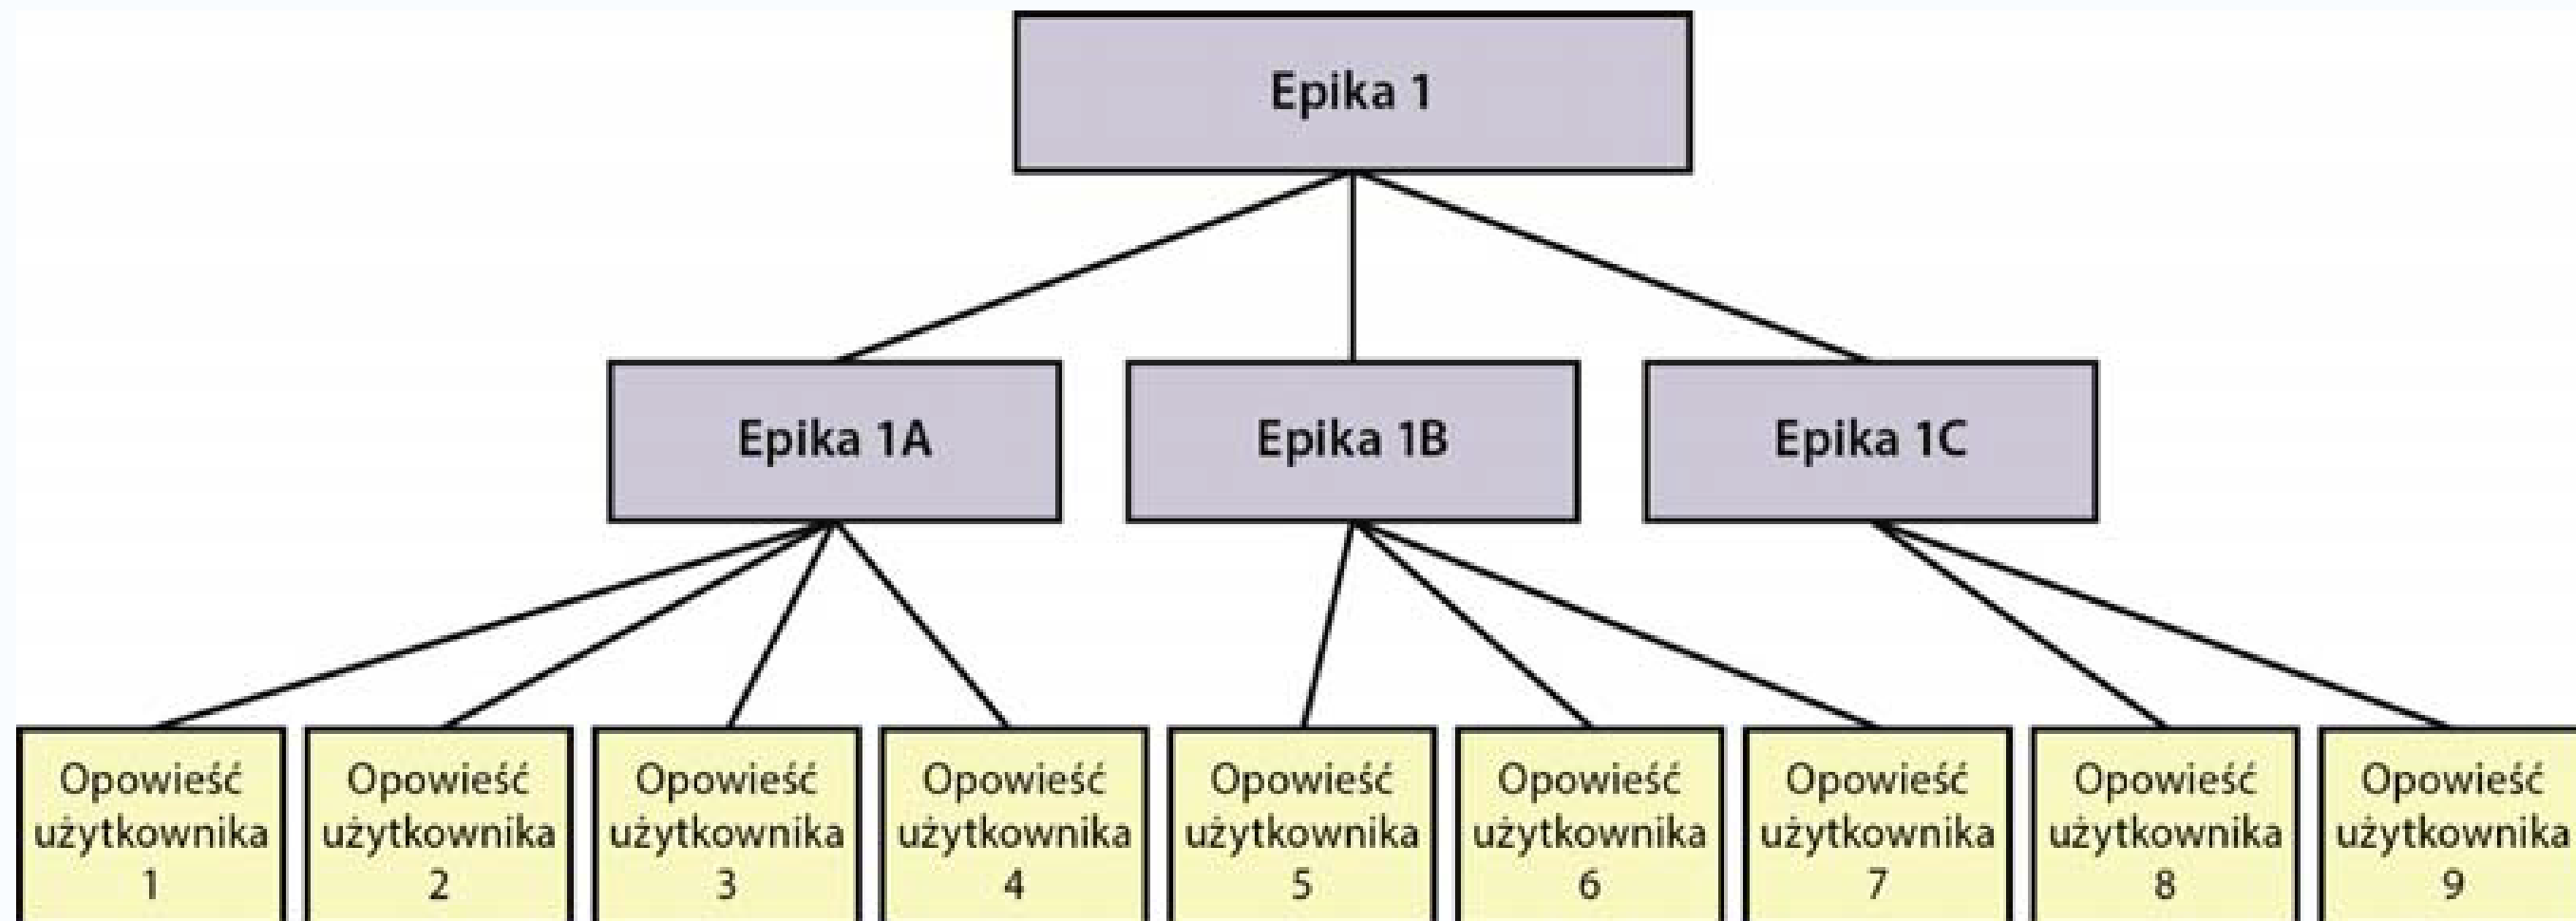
Epika 1

Epika 1A

Epika 1B

Epika 1C

Opowieść użytkownika 1

Opowieść użytkownika 2

Opowieść użytkownika 3

Opowieść użytkownika 4

Opowieść użytkownika 5

Opowieść użytkownika 6

Opowieść użytkownika 7

Opowieść użytkownika 8

Opowieść użytkownika 9